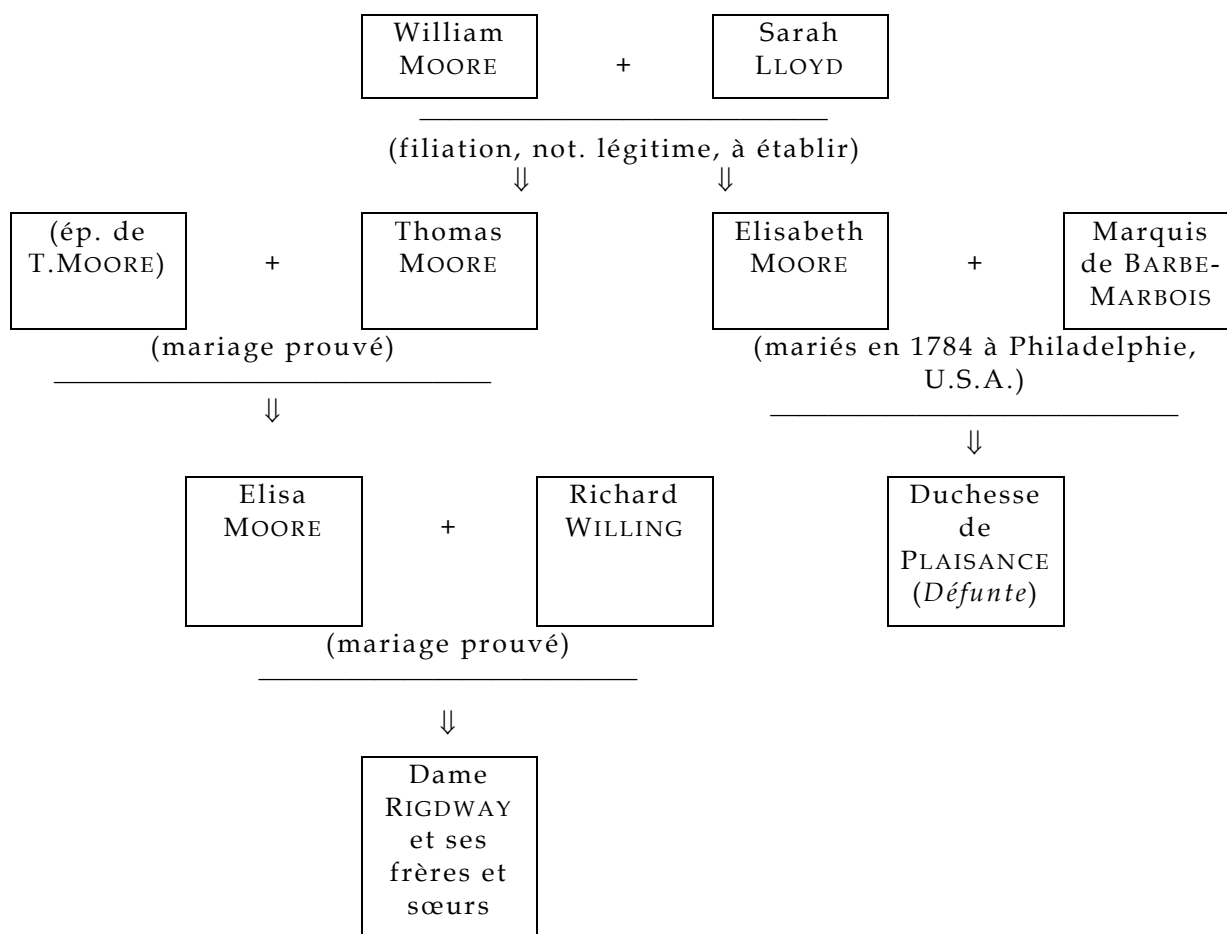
William MOORE + Sarah LLOYD

(filiation, not. légitime, à établir)

$\Downarrow$ $\Downarrow$

(ép. de T.MOORE) + Thomas MOORE

(mariage prouvé)

$\Downarrow$

Elisabeth MOORE + Marquis de BARBE-MARBOIS

(mariés en 1784 à Philadelphie, U.S.A.)

$\Downarrow$

Duchesse de PLAISANCE (*Défunte*)

Elisa MOORE + Richard WILLING

(mariage prouvé)

$\Downarrow$

Dame RIGDWAY et ses frères et sœurs